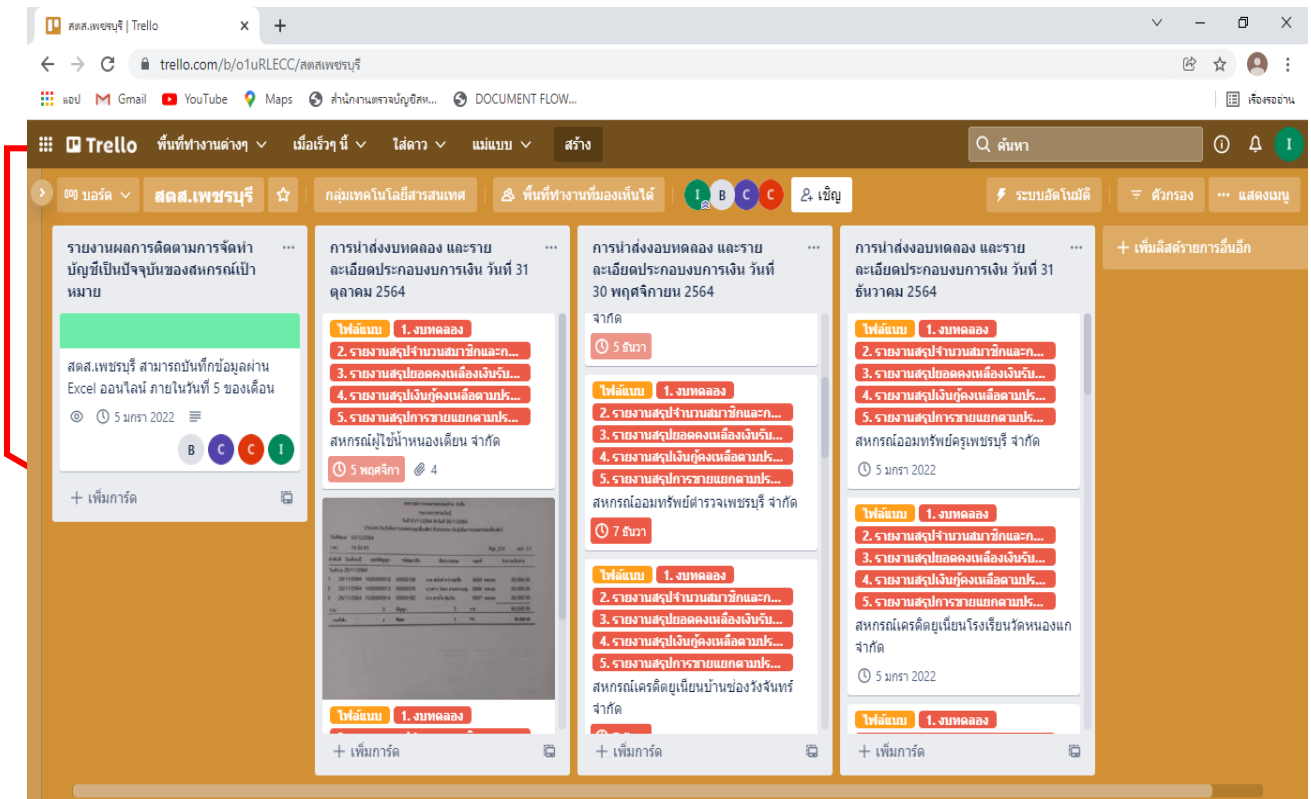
สตส.เพชรบุรี | Trello ×

trello.com/b/o1uRLECC/สตสเพชรบุรี

แอป Gmail YouTube Maps สำนักงานตรวจบัญชีสห... DOCUMENT FLOW... เรื่องรออ่าน

Trello พื้นที่ทำงานต่างๆ เมื่อเร็วๆ นี้ ใส่ดาว แม่แบบ สร้าง ค้นหา

บอร์ด สตส.เพชรบุรี กลุ่มเทคโนโลยีสารสนเทศ พื้นที่ทำงานที่มองเห็นได้ I B C C เชิญ ระบบอัตโนมัติ ตัวกรอง แสดงเมนู

รายงานผลการติดตามการจัดทำบัญชีเป็นปัจจุบันของสหกรณ์เป้าหมาย

สตส.เพชรบุรี สามารถบันทึกข้อมูลผ่าน Excel ออนไลน์ ภายในวันที่ 5 ของเดือน

5 มกรา 2022

B C C I

+ เพิ่มการ์ด

การนำส่งงบทดลอง และรายละเอียดประกอบงบการเงิน วันที่ 31 ตุลาคม 2564

ไฟล์แนบ 1. งบทดลอง
2. รายงานสรุปจำนวนสมาชิกและก...
3. รายงานสรุปยอดคงเหลือเงินรับ...
4. รายงานสรุปเงินกู้คงเหลือตามปร...
5. รายงานสรุปการขายแยกตามปร...
สหกรณ์ผู้ใช้น้ำหนองเดียน จำกัด

5 พฤศจิกา 4

ไฟล์แนบ 1. งบทดลอง

+ เพิ่มการ์ด

การนำส่งงบทดลอง และรายละเอียดประกอบงบการเงิน วันที่ 30 พฤศจิกายน 2564

จำกัด

5 ธันวา

ไฟล์แนบ 1. งบทดลอง
2. รายงานสรุปจำนวนสมาชิกและก...
3. รายงานสรุปยอดคงเหลือเงินรับ...
4. รายงานสรุปเงินกู้คงเหลือตามปร...
5. รายงานสรุปการขายแยกตามปร...
สหกรณ์ออมทรัพย์ตำรวจเพชรบุรี จำกัด

7 ธันวา

ไฟล์แนบ 1. งบทดลอง
2. รายงานสรุปจำนวนสมาชิกและก...
3. รายงานสรุปยอดคงเหลือเงินรับ...
4. รายงานสรุปเงินกู้คงเหลือตามปร...
5. รายงานสรุปการขายแยกตามปร...
สหกรณ์เครดิตยูเนี่ยนบ้านช่องวังจันทร์ จำกัด

+ เพิ่มการ์ด

การนำส่งงบทดลอง และรายละเอียดประกอบงบการเงิน วันที่ 31 ธันวาคม 2564

ไฟล์แนบ 1. งบทดลอง
2. รายงานสรุปจำนวนสมาชิกและก...
3. รายงานสรุปยอดคงเหลือเงินรับ...
4. รายงานสรุปเงินกู้คงเหลือตามปร...
5. รายงานสรุปการขายแยกตามปร...
สหกรณ์ออมทรัพย์ครูเพชรบุรี จำกัด

5 มกรา 2022

ไฟล์แนบ 1. งบทดลอง
2. รายงานสรุปจำนวนสมาชิกและก...
3. รายงานสรุปยอดคงเหลือเงินรับ...
4. รายงานสรุปเงินกู้คงเหลือตามปร...
5. รายงานสรุปการขายแยกตามปร...
สหกรณ์เครดิตยูเนี่ยนโรงเรียนวัดหนองแก จำกัด

5 มกรา 2022

ไฟล์แนบ 1. งบทดลอง

+ เพิ่มการ์ด

+ เพิ่มลิสต์รายการอื่นอีก